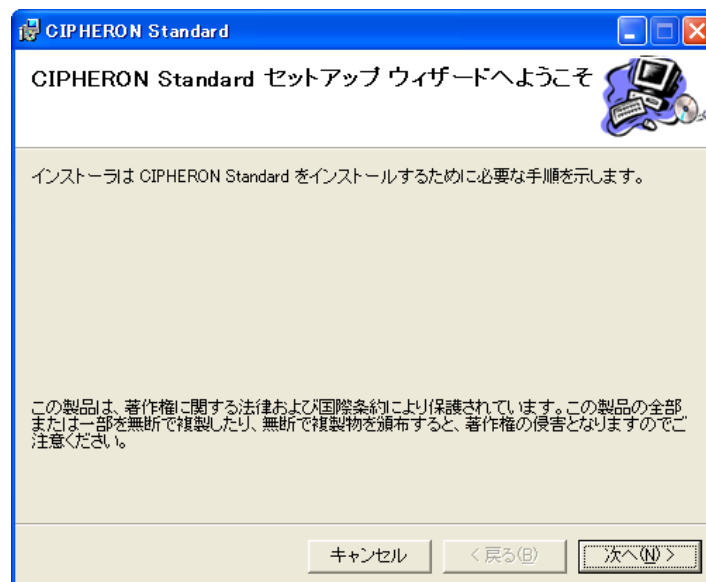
CIPHERON Standard

CIPHERON Standard セットアップ ウィザードへようこそ

インストーラは CIPHERON Standard をインストールするために必要な手順を示します。

この製品は、著作権に関する法律および国際条約により保護されています。この製品の全部または一部を無断で複製したり、無断で複製物を頒布すると、著作権の侵害となりますのでご注意ください。

キャンセル　＜戻る(B)　次へ(N)＞